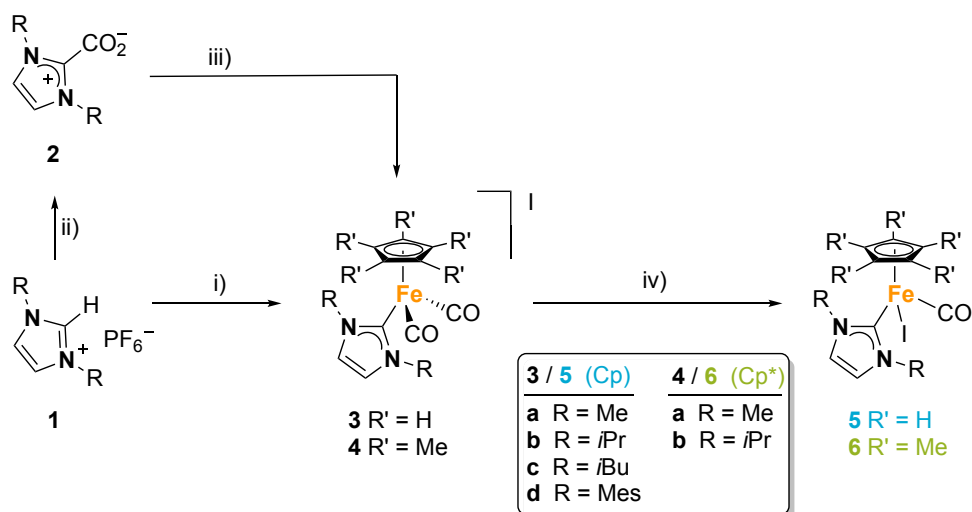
R N $CO_2^-$ + N R

**2**

iii)

ii)

R N H $PF_6^-$ N + R

**1**

i)

R' R' R' R' R' Fe R N CO CO N R

I

**3** R' = H
**4** R' = Me

iv)

R' R' R' R' R' Fe R N I CO N R

**5** R' = H
**6** R' = Me

| **3** / **5** (Cp) | **4** / **6** (Cp*) |
|---|---|
| **a** R = Me | **a** R = Me |
| **b** R = *i*Pr | **b** R = *i*Pr |
| **c** R = *i*Bu | |
| **d** R = Mes | |